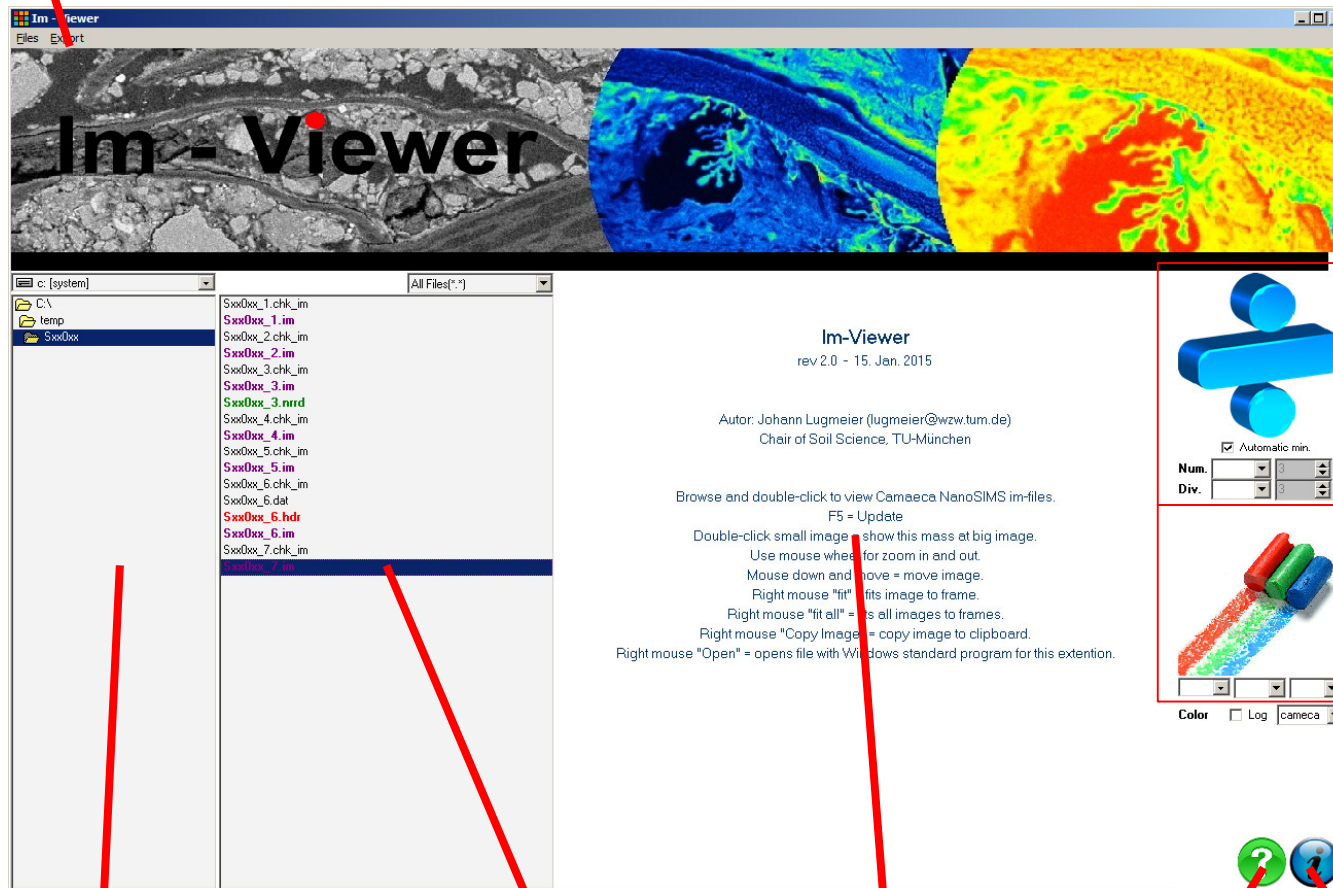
Im - Viewer

Files Export

Im - Viewer

c: [system]

All Files(*.*)

C:\
temp
Sxx0xx

Sxx0xx_1.chk_im
Sxx0xx_1.im
Sxx0xx_2.chk_im
Sxx0xx_2.im
Sxx0xx_3.chk_im
Sxx0xx_3.im
Sxx0xx_3.nrrd
Sxx0xx_4.chk_im
Sxx0xx_4.im
Sxx0xx_5.chk_im
Sxx0xx_5.im
Sxx0xx_6.chk_im
Sxx0xx_6.dat
Sxx0xx_6.hdr
Sxx0xx_6.im
Sxx0xx_7.chk_im
Sxx0xx_7.im

Im-Viewer
rev 2.0 - 15. Jan. 2015

Autor: Johann Lugmeier (lugmeier@wzw.tum.de)
Chair of Soil Science, TU-München

Browse and double-click to view Camaeca NanoSIMS im-files.
F5 = Update
Double-click small image = show this mass at big image.
Use mouse wheel for zoom in and out.
Mouse down and move = move image.
Right mouse "fit" = fits image to frame.
Right mouse "fit all" = fits all images to frames.
Right mouse "Copy Image" = copy image to clipboard.
Right mouse "Open" = opens file with Windows standard program for this extention.

Automatic min.
Num. 3
Div. 3

Color Log cameca